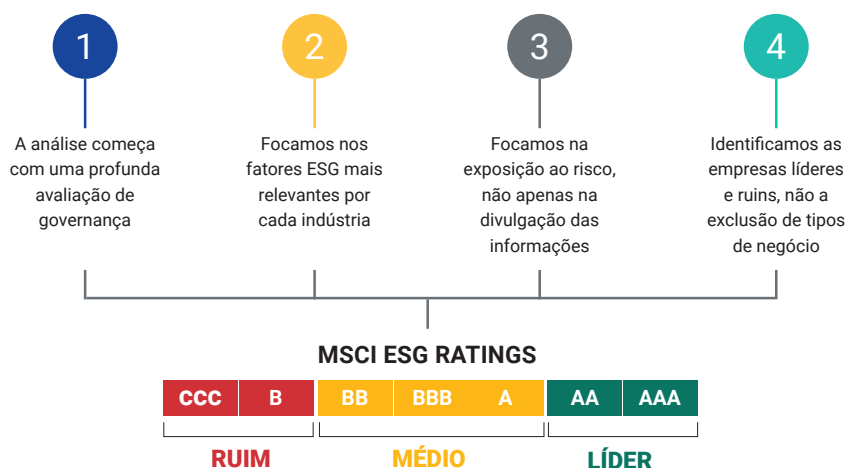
1

A análise começa com uma profunda avaliação de governança

2

Focamos nos fatores ESG mais relevantes por cada indústria

3

Focamos na exposição ao risco, não apenas na divulgação das informações

4

Identificamos as empresas líderes e ruins, não a exclusão de tipos de negócio

MSCI ESG RATINGS

| CCC | B | BB | BBB | A | AA | AAA |
|---|---|---|---|---|---|---|

RUIM

MÉDIO

LÍDER